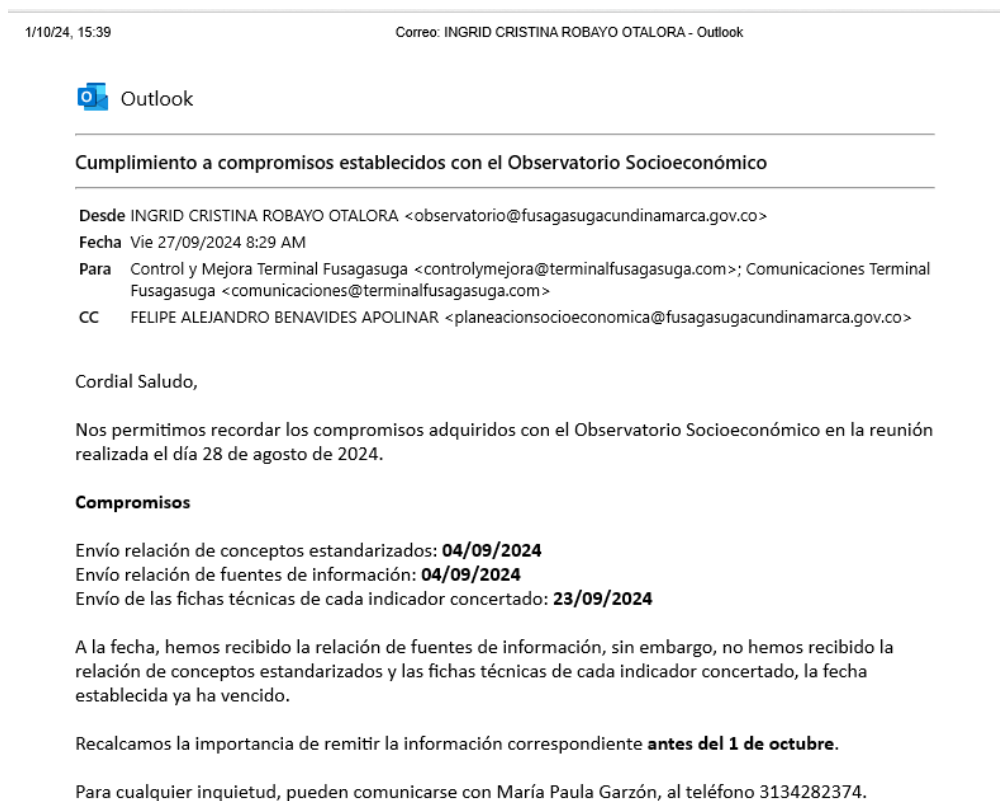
1/10/24, 15:39

Correo: INGRID CRISTINA ROBAYO OTALORA - Outlook

Outlook

Cumplimiento a compromisos establecidos con el Observatorio Socioeconómico

Desde INGRID CRISTINA ROBAYO OTALORA <observatorio@fusagasugacundinamarca.gov.co>
Fecha Vie 27/09/2024 8:29 AM
Para Control y Mejora Terminal Fusagasuga <controlymejora@terminalfusagasuga.com>; Comunicaciones Terminal Fusagasuga <comunicaciones@terminalfusagasuga.com>
CC FELIPE ALEJANDRO BENAVIDES APOLINAR <planeacionsocioeconomica@fusagasugacundinamarca.gov.co>

Cordial Saludo,

Nos permitimos recordar los compromisos adquiridos con el Observatorio Socioeconómico en la reunión realizada el día 28 de agosto de 2024.

**Compromisos**

Envío relación de conceptos estandarizados: **04/09/2024**
Envío relación de fuentes de información: **04/09/2024**
Envío de las fichas técnicas de cada indicador concertado: **23/09/2024**

A la fecha, hemos recibido la relación de fuentes de información, sin embargo, no hemos recibido la relación de conceptos estandarizados y las fichas técnicas de cada indicador concertado, la fecha establecida ya ha vencido.

Recalcamos la importancia de remitir la información correspondiente **antes del 1 de octubre**.

Para cualquier inquietud, pueden comunicarse con María Paula Garzón, al teléfono 3134282374.